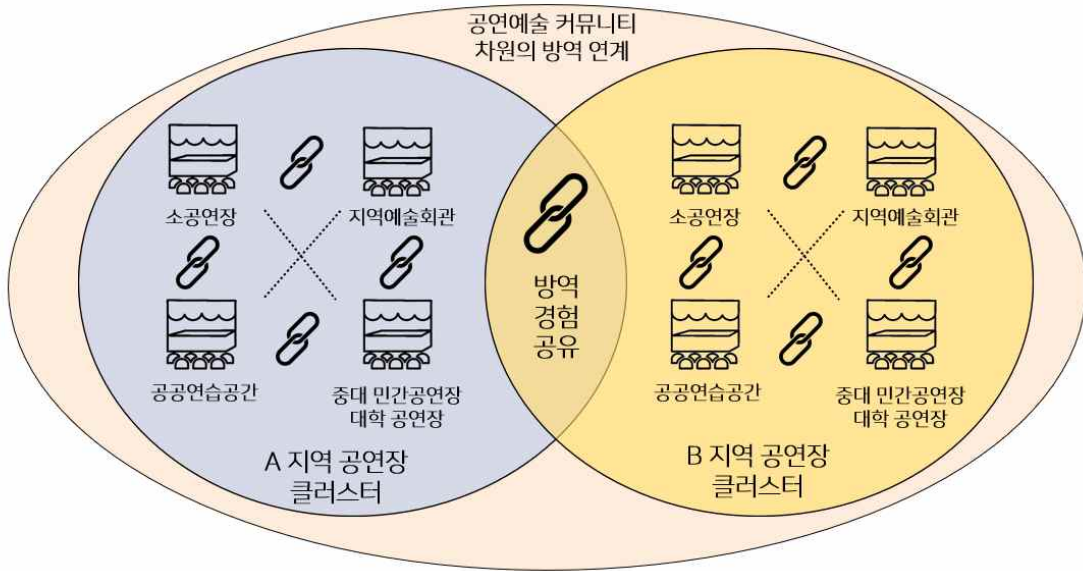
공연예술 커뮤니티
차원의 방역 연계

소공연장

지역예술회관

공공연습공간

중대 민간공연장
대학 공연장

A 지역 공연장
클러스터

방역
경험
공유

소공연장

지역예술회관

공공연습공간

중대 민간공연장
대학 공연장

B 지역 공연장
클러스터